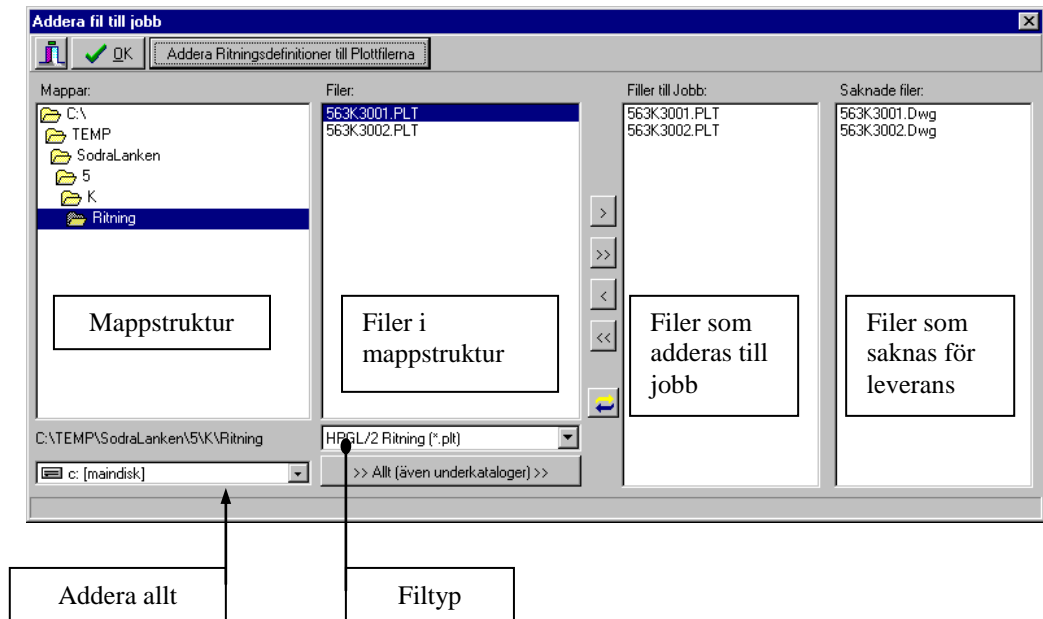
Addera fil till jobb

OK

Addera Ritningsdefinitioner till Plottfilerna

Mappar:

C:\

TEMP

SodraLanken

5

K

Ritning

Mappstruktur

C:\TEMP\SodraLanken\5\K\Ritning

c: [maindisk]

Filer:

563K3001.PLT

563K3002.PLT

Filer i mappstruktur

HPGL/2 Ritning (*.plt)

>> Allt (även underkataloger) >>

>

>>

<

<<

Filler till Jobb:

563K3001.PLT

563K3002.PLT

Filer som adderas till jobb

Saknade filer:

563K3001.Dwg

563K3002.Dwg

Filer som saknas för leverans

Addera allt

Filtyp